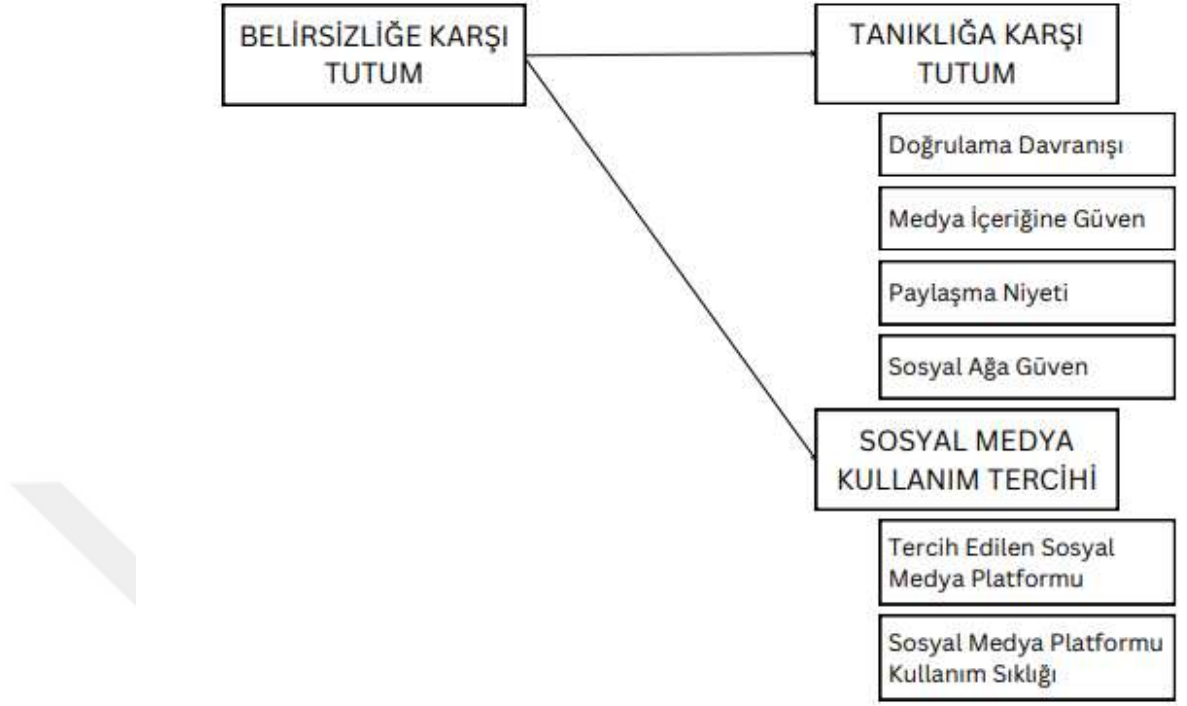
BELİRSİZLİĞE KARŞI TUTUM

TANIKLIĞA KARŞI TUTUM

Doğrulama Davranışı

Medya İçeriğine Güven

Paylaşma Niyeti

Sosyal Ağa Güven

SOSYAL MEDYA KULLANIM TERCİHİ

Tercih Edilen Sosyal Medya Platformu

Sosyal Medya Platformu Kullanım Sıklığı